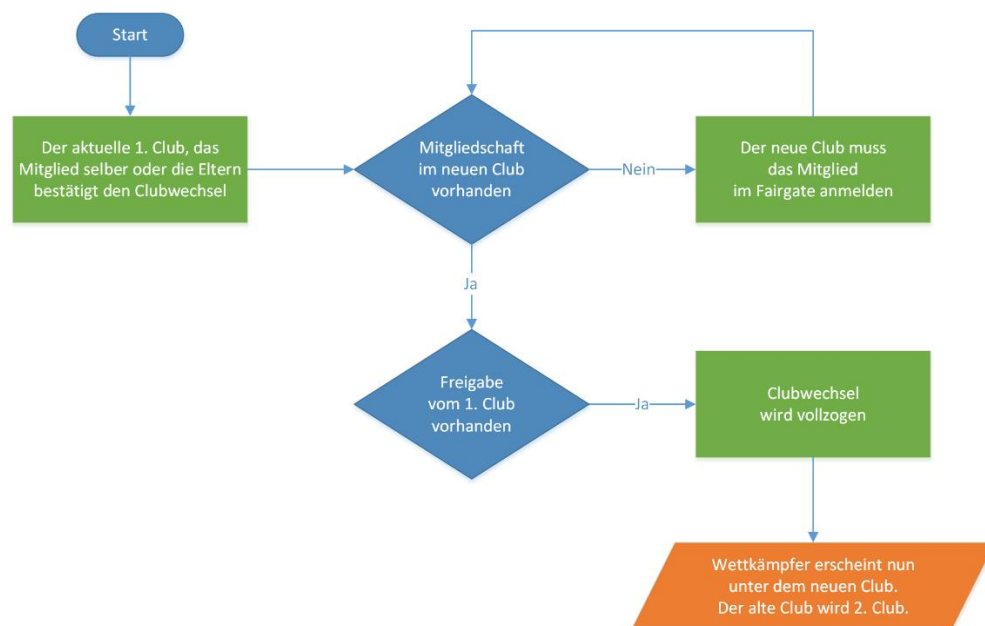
Start

Der aktuelle 1. Club, das Mitglied selber oder die Eltern bestätigt den Clubwechsel

Mitgliedschaft im neuen Club vorhanden

Nein

Der neue Club muss das Mitglied im Fairgate anmelden

Ja

Freigabe vom 1. Club vorhanden

Ja

Clubwechsel wird vollzogen

Wettkämpfer erscheint nun unter dem neuen Club. Der alte Club wird 2. Club.